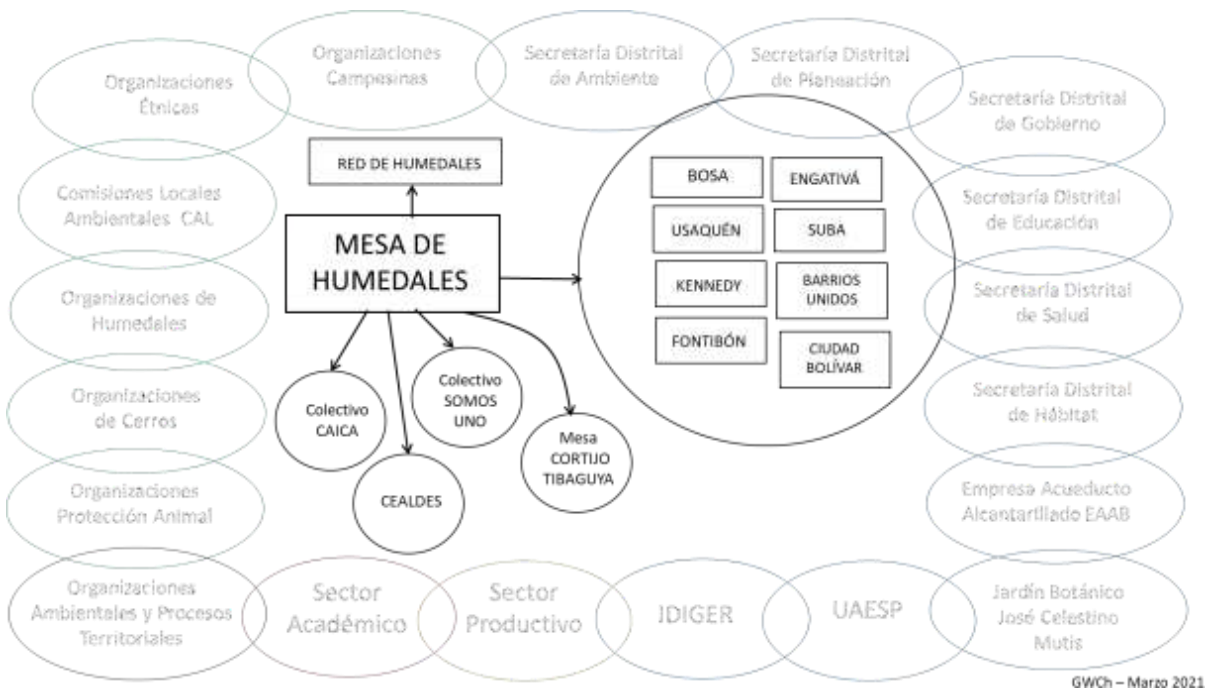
Organizaciones Étnicas

Organizaciones Campesinas

Secretaría Distrital de Ambiente

Secretaría Distrital de Planeación

Secretaría Distrital de Gobierno

RED DE HUMEDALES

Comisiones Locales Ambientales CAL

MESA DE HUMEDALES

BOSA

ENGATIVÁ

USAQUÉN

SUBA

KENNEDY

BARRIOS UNIDOS

FONTIBÓN

CIUDAD BOLÍVAR

Secretaría Distrital de Educación

Organizaciones de Humedales

Secretaría Distrital de Salud

Organizaciones de Cerros

Colectivo CAICA

Colectivo SOMOS UNO

Mesa CORTIJO TIBAGUYA

CEALDES

Secretaría Distrital de Hábitat

Organizaciones Protección Animal

Empresa Acueducto Alcantarillado EAAB

Organizaciones Ambientales y Procesos Territoriales

Sector Académico

Sector Productivo

IDIGER

UAESP

Jardín Botánico José Celestino Mutis

GWCh – Marzo 2021